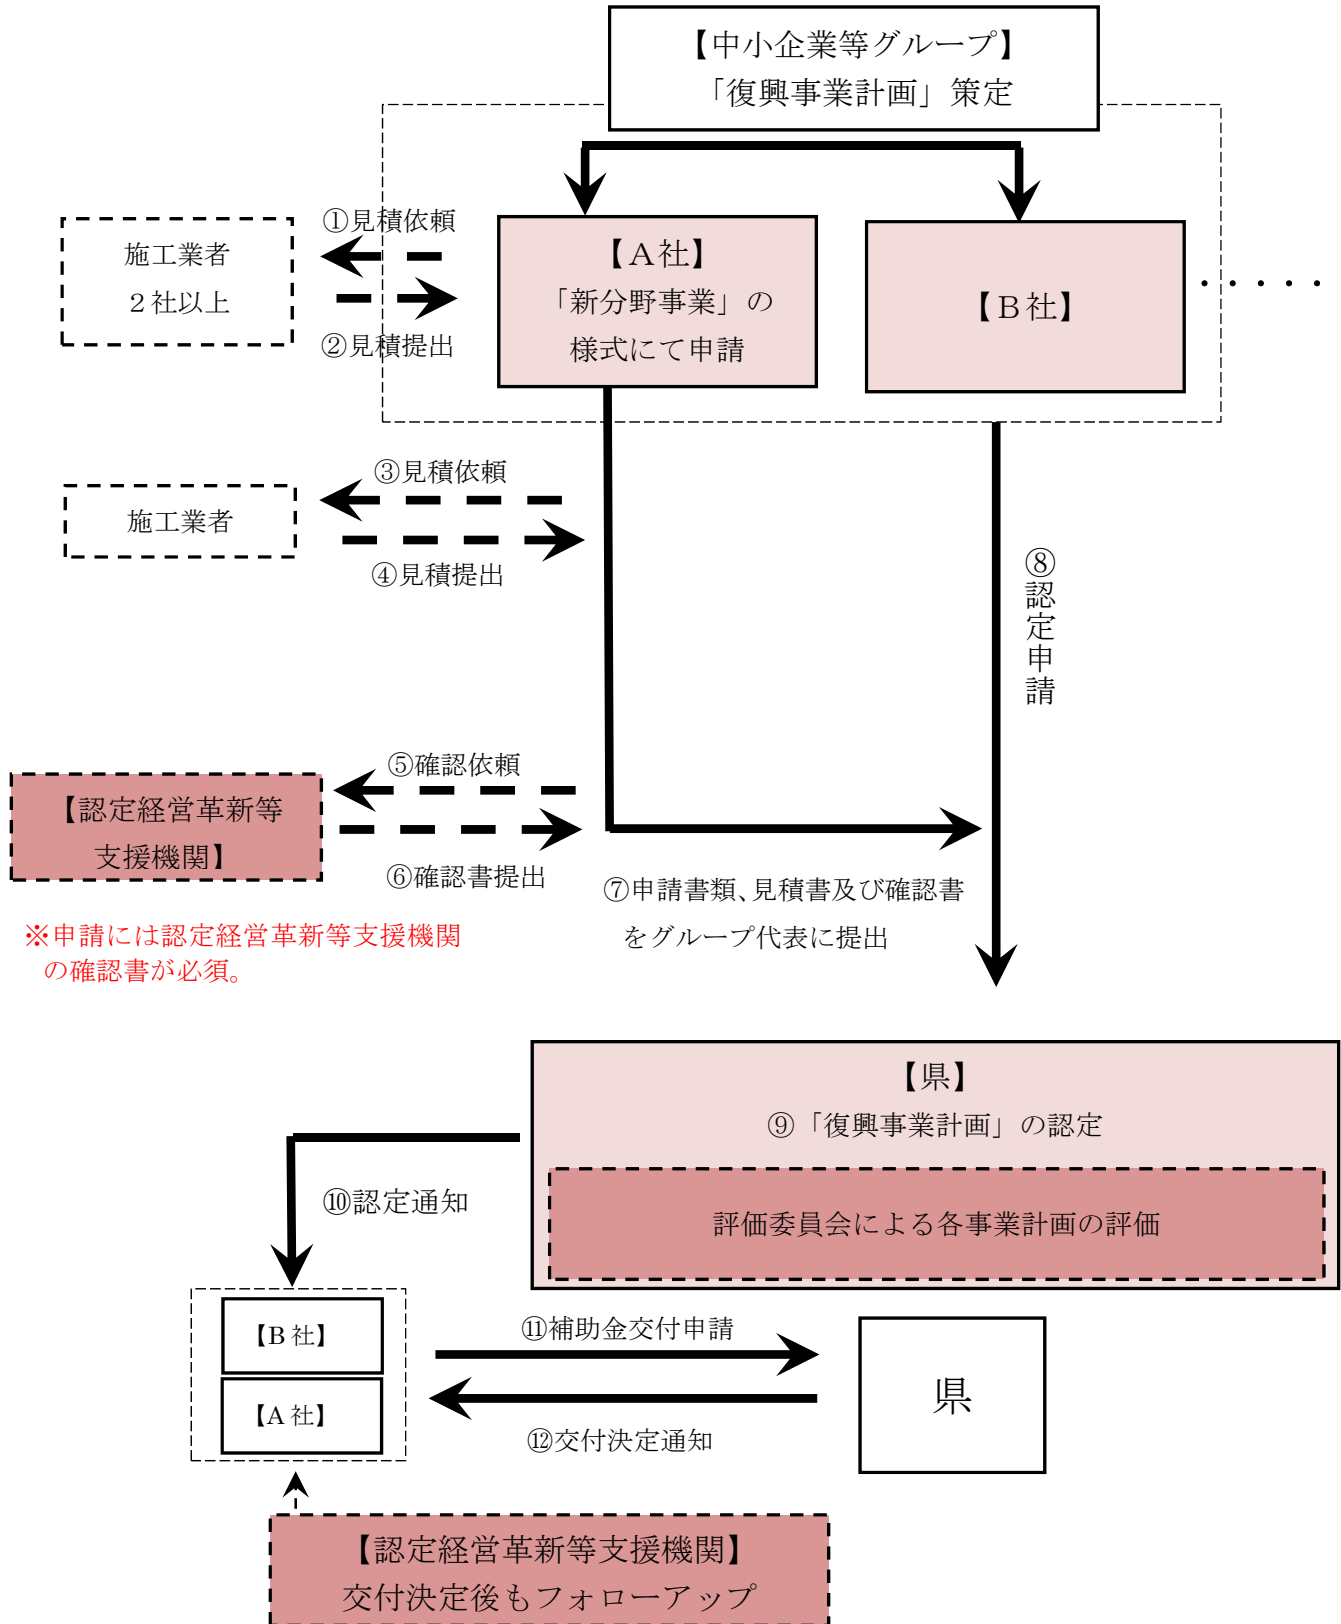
【中小企業等グループ】
「復興事業計画」策定

①見積依頼

施工業者
２社以上

②見積提出

【Ａ社】
「新分野事業」の
様式にて申請

【Ｂ社】

・・・・・

③見積依頼

施工業者

④見積提出

⑧認定申請

⑤確認依頼

【認定経営革新等
支援機関】

⑥確認書提出

⑦申請書類、見積書及び確認書をグループ代表に提出

※申請には認定経営革新等支援機関の確認書が必須。

【県】
⑨「復興事業計画」の認定

評価委員会による各事業計画の評価

⑩認定通知

【Ｂ社】

【Ａ社】

⑪補助金交付申請

⑫交付決定通知

県

【認定経営革新等支援機関】
交付決定後もフォローアップ